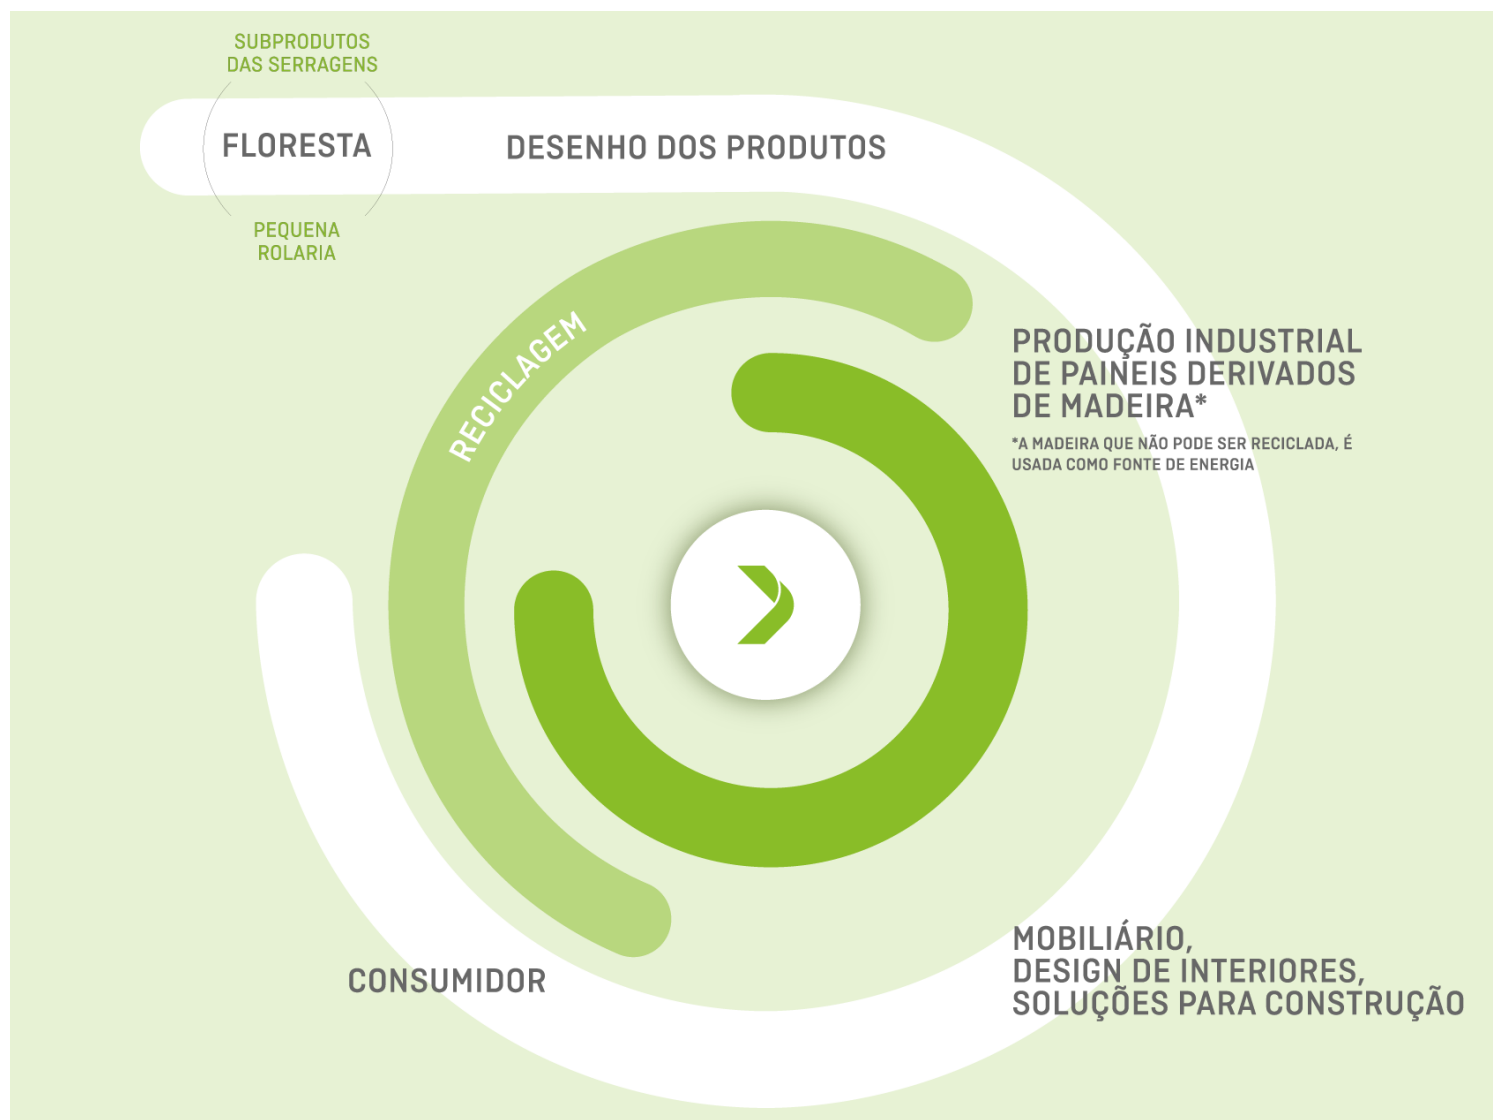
SUBPRODUTOS DAS SERRAGENS

FLORESTA

PEQUENA ROLARIA

DESENHO DOS PRODUTOS

RECICLAGEM

PRODUÇÃO INDUSTRIAL DE PAINEIS DERIVADOS DE MADEIRA*

*A MADEIRA QUE NÃO PODE SER RECICLADA, É USADA COMO FONTE DE ENERGIA

MOBILIÁRIO, DESIGN DE INTERIORES, SOLUÇÕES PARA CONSTRUÇÃO

CONSUMIDOR